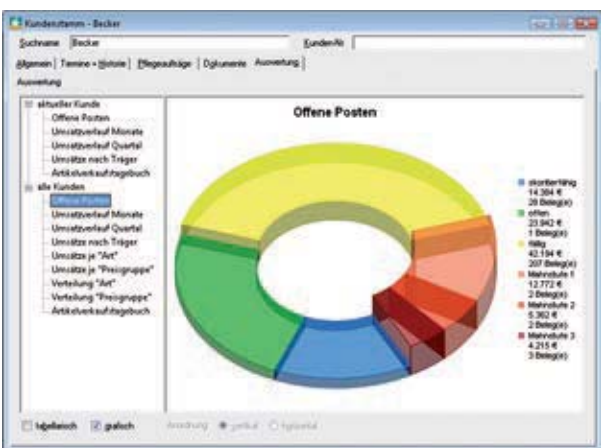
Kundenstamm - Becker

Suchname Becker

KundenNr

Allgemein | Termine + Historie | Pflegeaufträge | Dokumente | Auswertung

Auswertung

aktueller Kunde
Offene Posten
Umsatzverlauf Monate
Umsatzverlauf Quartal
Umsätze nach Träger
Artikelverkaufstagebuch
alle Kunden
Offene Posten
Umsatzverlauf Monate
Umsatzverlauf Quartal
Umsätze nach Träger
Umsätze je "Art"
Umsätze je "Preisgruppe"
Verteilung "Art"
Verteilung "Preisgruppe"
Artikelverkaufstagebuch

Offene Posten

skontierfähig
14.384 €
28 Beleg(e)
offen
23.842 €
1 Beleg(e)
fällig
42.194 €
207 Beleg(e)
Mahnstufe 1
12.772 €
2 Beleg(e)
Mahnstufe 2
5.362 €
2 Beleg(e)
Mahnstufe 3
4.215 €
3 Beleg(e)

tabellarisch
grafisch

Anordnung
vertikal
horizontal